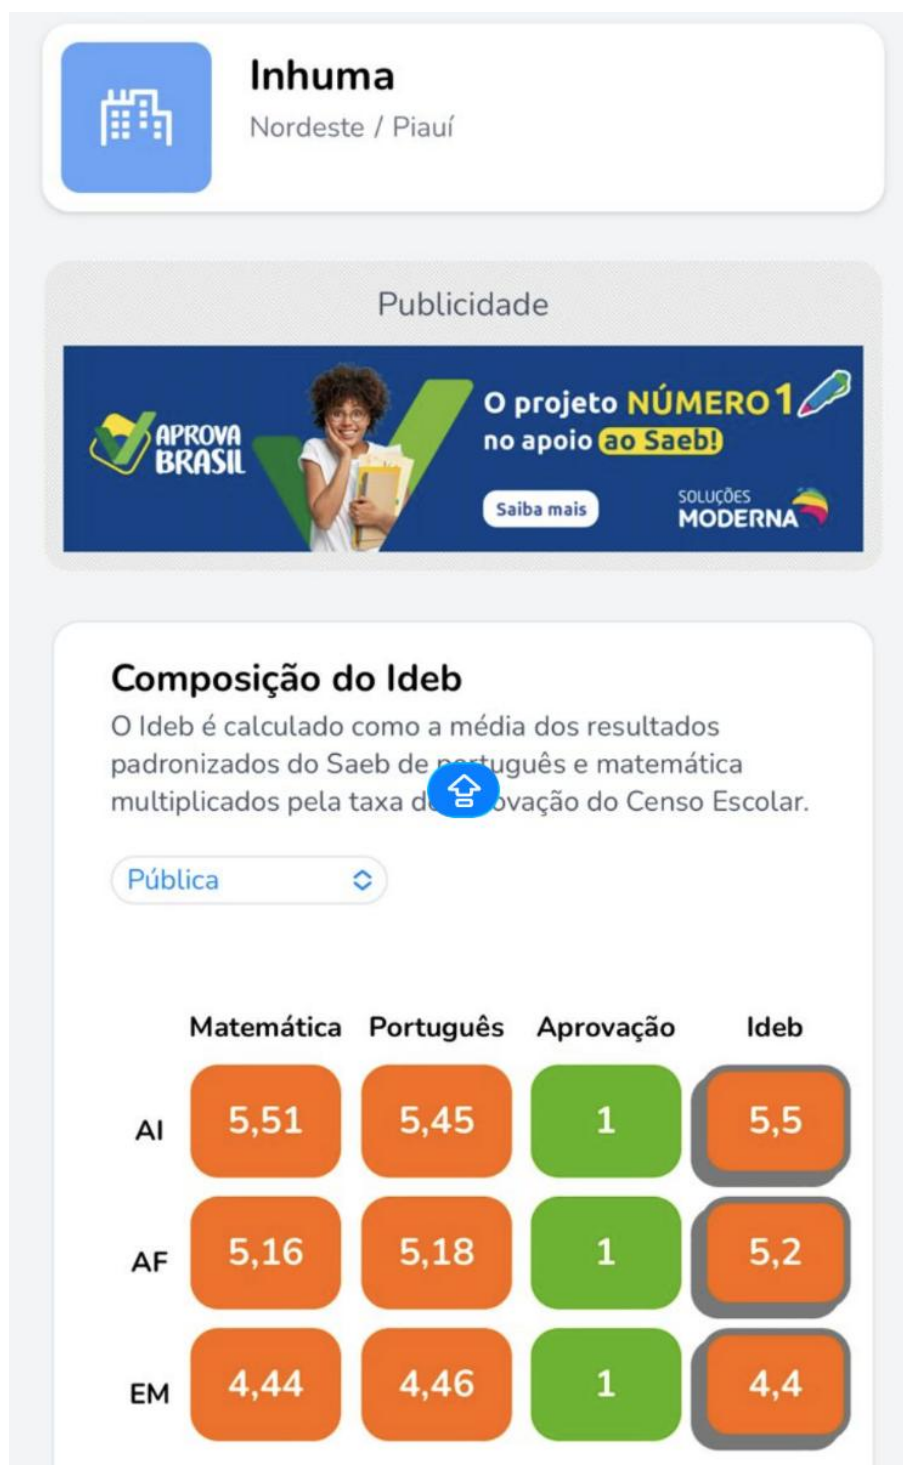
Inhuma
Nordeste / Piauí

Publicidade

APROVA BRASIL
O projeto NÚMERO 1 no apoio ao Saeb!
Saiba mais
SOLUÇÕES MODERNA

Composição do Ideb
O Ideb é calculado como a média dos resultados padronizados do Saeb de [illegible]guês e matemática multiplicados pela taxa d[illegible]ovação do Censo Escolar.

Pública

| | Matemática | Português | Aprovação | Ideb |
|---|---|---|---|---|
| AI | 5,51 | 5,45 | 1 | 5,5 |
| AF | 5,16 | 5,18 | 1 | 5,2 |
| EM | 4,44 | 4,46 | 1 | 4,4 |